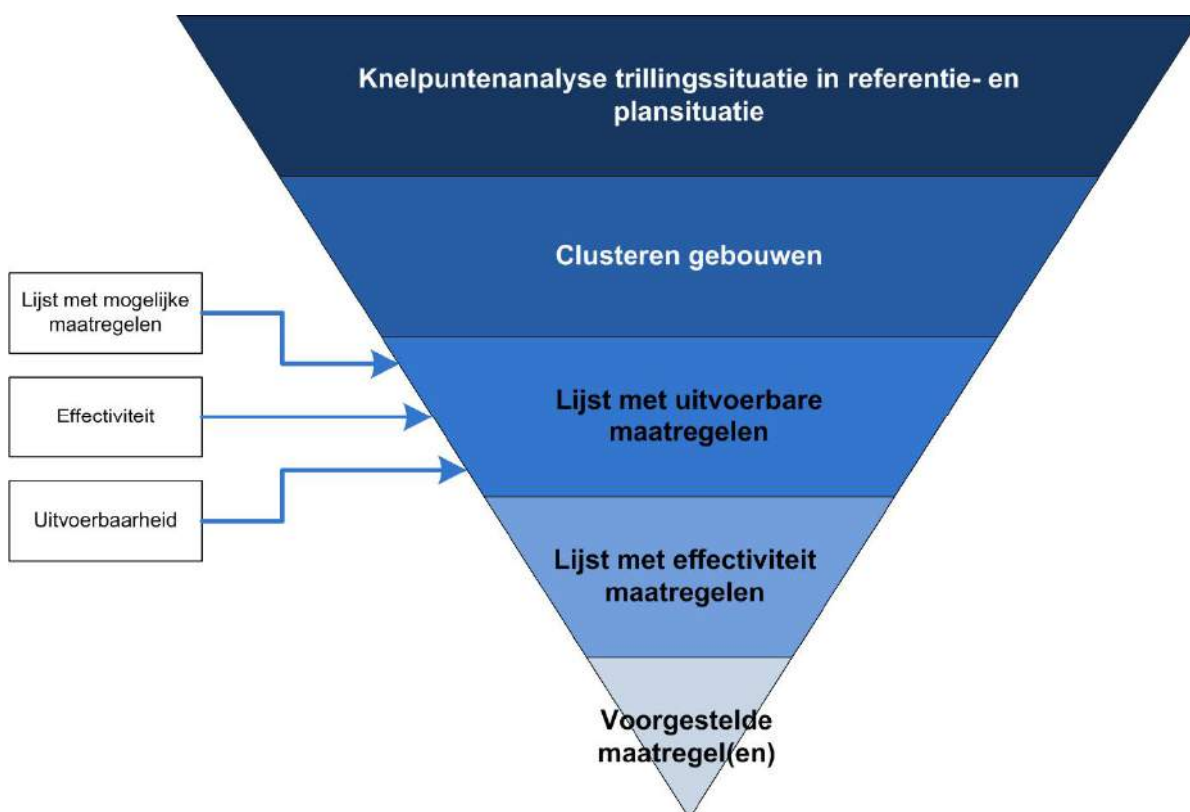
Knelpuntenanalyse trillingssituatie in referentie- en plansituatie

Clusteren gebouwen

Lijst met mogelijke maatregelen

Effectiviteit

Uitvoerbaarheid

Lijst met uitvoerbare maatregelen

Lijst met effectiviteit maatregelen

Voorgestelde maatregel(en)